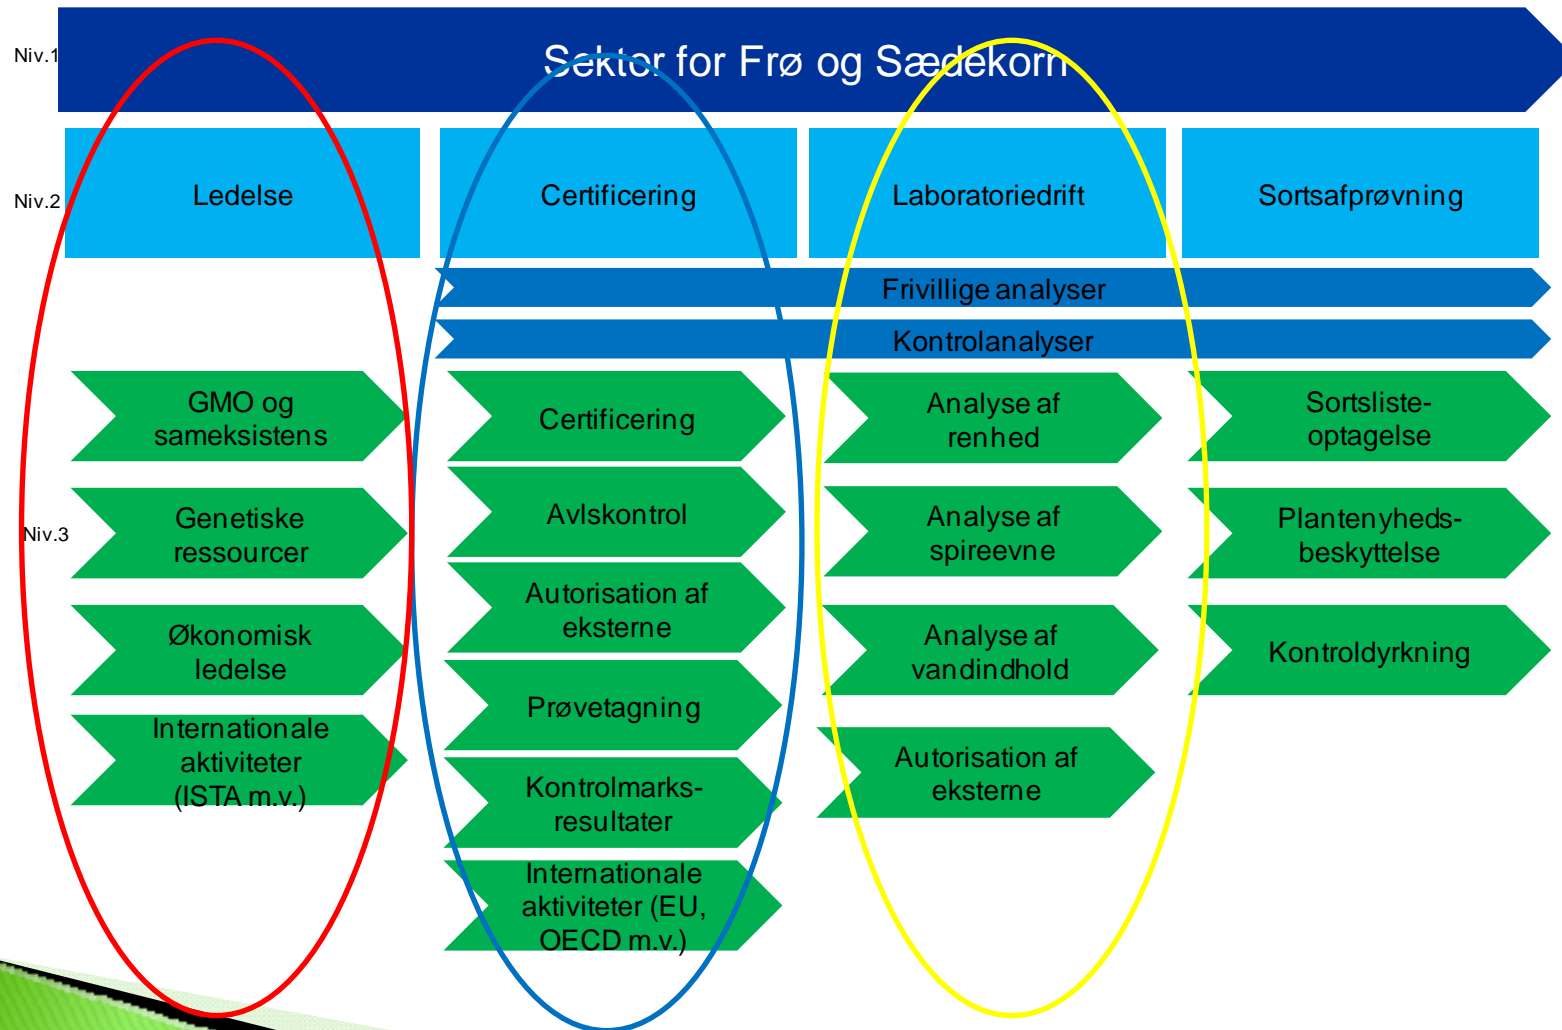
Niv.1

Sektor for Frø og Sædekorn

Niv.2

Ledelse

Certificering

Laboratoriedrift

Sortsafprøvning

Frivillige analyser

Kontrolanalyser

Niv.3

GMO og sameksistens

Genetiske ressourcer

Økonomisk ledelse

Internationale aktiviteter (ISTA m.v.)

Certificering

Avlskontrol

Autorisation af eksterne

Prøvetagning

Kontrolmarks-resultater

Internationale aktiviteter (EU, OECD m.v.)

Analyse af renhed

Analyse af spireevne

Analyse af vandindhold

Autorisation af eksterne

Sortsliste-optagelse

Plantenyheds-beskyttelse

Kontroldyrkning